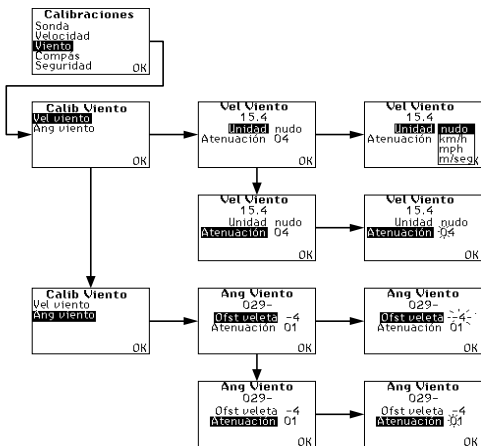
Calibraciones
Sonda
Velocidad
Viento
Compas
Seguridad
OK

Calib Viento
Vel viento
Ang viento
OK

Vel Viento
15.4
Unidad nudo
Atenuación 04
OK

Vel Viento
15.4
Unidad nudo
km/h
mph
m/segk
Atenuación
OK

Vel Viento
15.4
Unidad nudo
Atenuación 04
OK

Vel Viento
15.4
Unidad nudo
Atenuación 04
OK

Calib Viento
Vel viento
Ang viento
OK

Ang Viento
029-
Ofst veleta -4
Atenuación 01
OK

Ang Viento
029-
Ofst veleta -4
Atenuación 01
OK

Ang Viento
029-
Ofst veleta -4
Atenuación 01
OK

Ang Viento
029-
Ofst veleta -4
Atenuación 01
OK